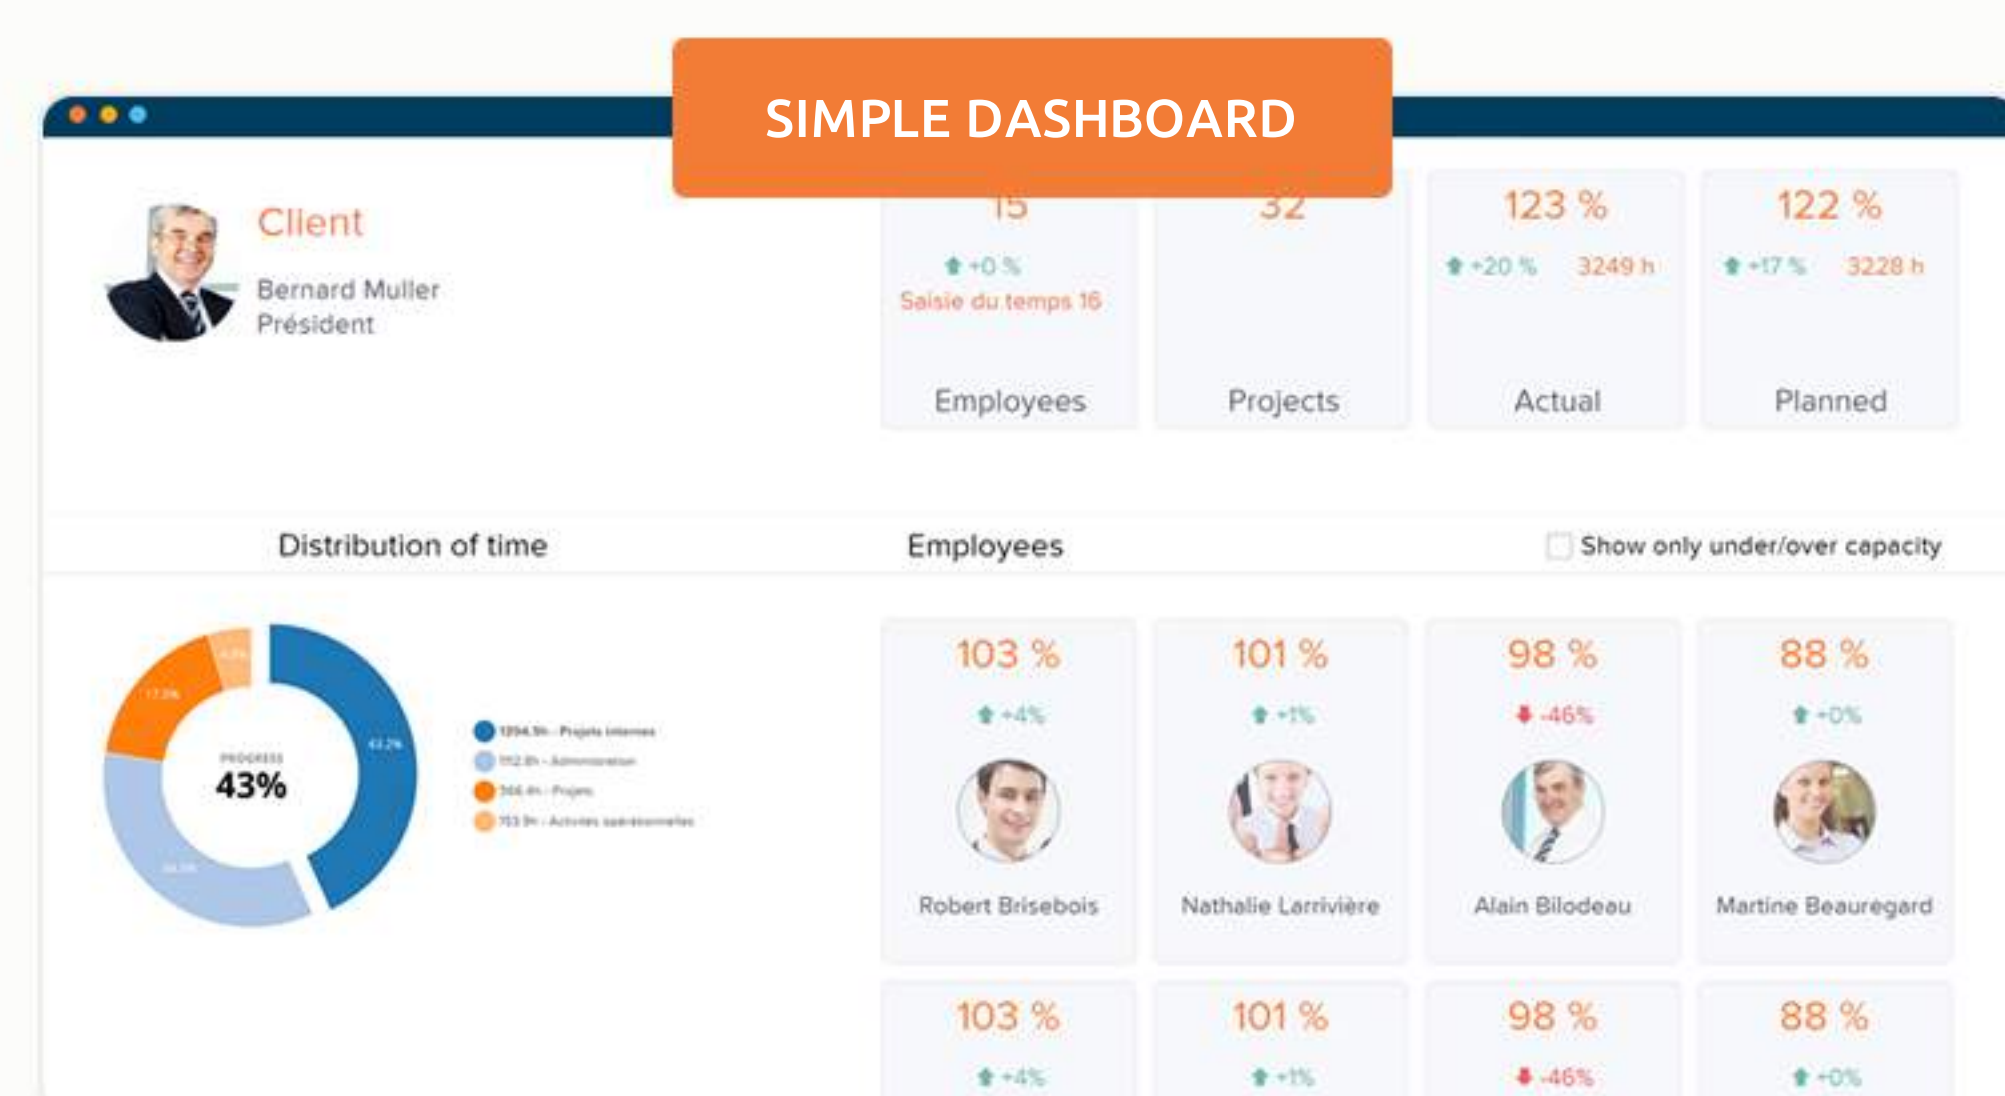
SIMPLE DASHBOARD

Client

Bernard Muller
Président

15
+0 %
Saisie du temps 16
Employees

32
Projects

123 %
+20 % 3249 h
Actual

122 %
+17 % 3228 h
Planned

Distribution of time

Employees

Show only under/over capacity

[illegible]
43.2%
17.3%
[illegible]
PROGRESS
43%

1294.5h - Projets internes
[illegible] - Administration
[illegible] - Projets
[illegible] - Activités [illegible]

103 %
+4%
Robert Brisebois

101 %
+1%
Nathalie Larrivière

98 %
-46%
Alain Bilodeau

88 %
+0%
Martine Beauregard

103 %
+4%

101 %
+1%

98 %
-46%

88 %
+0%